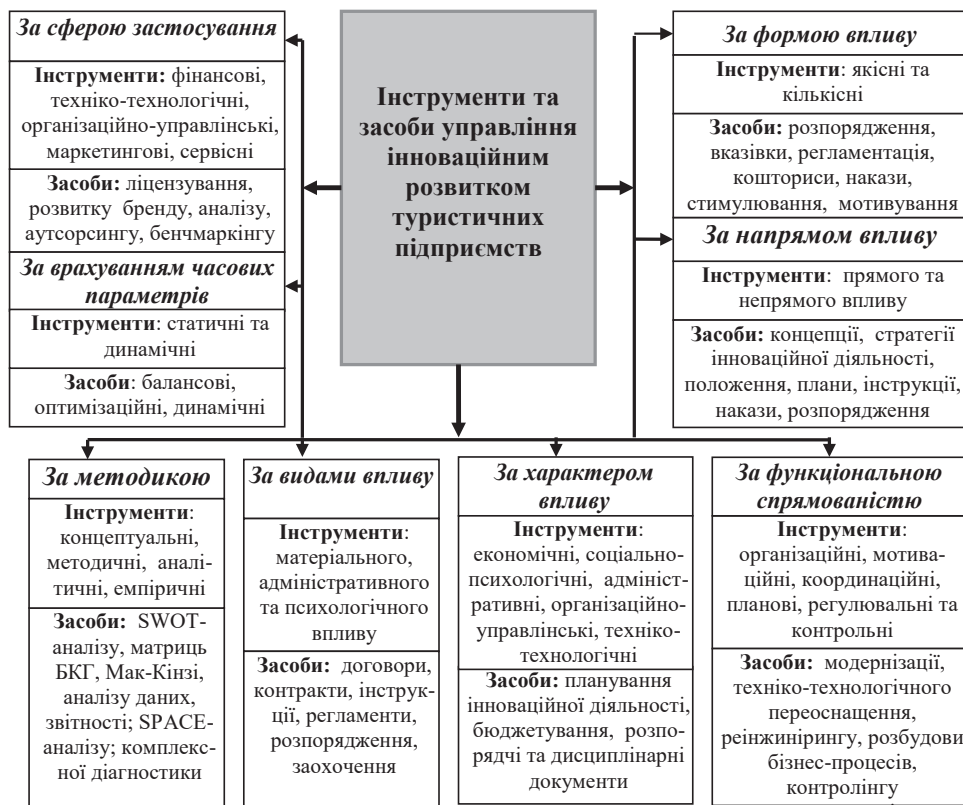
Інструменти та засоби управління інноваційним розвитком туристичних підприємств

За сферою застосування

Інструменти: фінансові, техніко-технологічні, організаційно-управлінські, маркетингові, сервісні

Засоби: ліцензування, розвитку бренду, аналізу, аутсорсингу, бенчмаркінгу

За врахуванням часових параметрів

Інструменти: статичні та динамічні

Засоби: балансові, оптимізаційні, динамічні

За формою впливу

Інструменти: якісні та кількісні

Засоби: розпорядження, вказівки, регламентація, кошториси, накази, стимулювання, мотивування

За напрямом впливу

Інструменти: прямого та непрямого впливу

Засоби: концепції, стратегії інноваційної діяльності, положення, плани, інструкції, накази, розпорядження

За методикою

Інструменти: концептуальні, методичні, аналітичні, емпіричні

Засоби: SWOT-аналізу, матриць БКГ, Мак-Кінзі, аналізу даних, звітності; SPACE-аналізу; комплексної діагностики

За видами впливу

Інструменти: матеріального, адміністративного та психологічного впливу

Засоби: договори, контракти, інструкції, регламенти, розпорядження, заохочення

За характером впливу

Інструменти: економічні, соціально-психологічні, адміністративні, організаційно-управлінські, техніко-технологічні

Засоби: планування інноваційної діяльності, бюджетування, розпорядчі та дисциплінарні документи

За функціональною спрямованістю

Інструменти: організаційні, мотиваційні, координаційні, планові, регулювальні та контрольні

Засоби: модернізації, техніко-технологічного переоснащення, реінжинірингу, розбудови бізнес-процесів, контролінгу